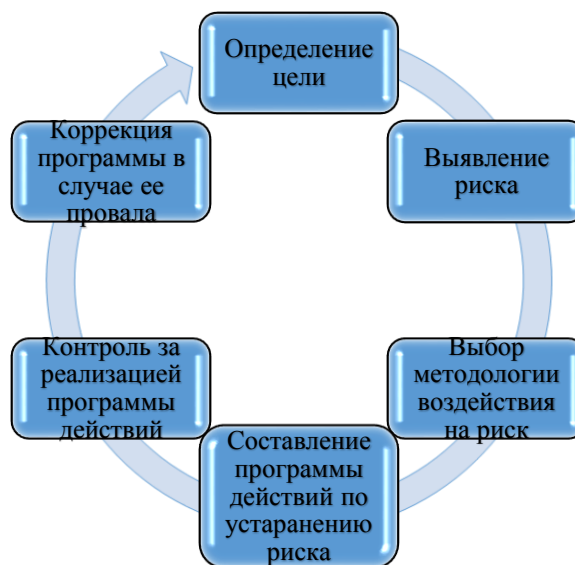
Определение цели

Выявление риска

Выбор методологии воздействия на риск

Составление программы действий по устаранению риска

Контроль за реализацией программы действий

Коррекция программы в случае ее провала